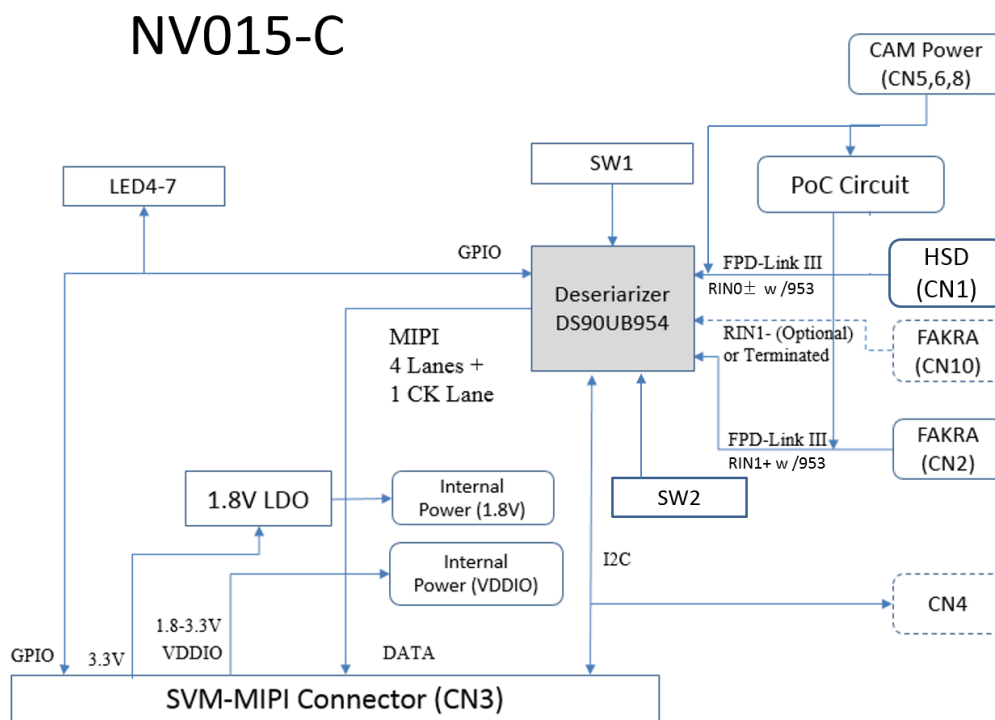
NV015-C

CAM Power
(CN5,6,8)

SW1

PoC Circuit

LED4-7

GPIO

Deserializer
DS90UB954

FPD-Link III
RIN0± w /953

HSD
(CN1)

MIPI
4 Lanes +
1 CK Lane

RIN1- (Optional)
or Terminated

FAKRA
(CN10)

FPD-Link III
RIN1+ w /953

FAKRA
(CN2)

1.8V LDO

Internal
Power (1.8V)

SW2

Internal
Power (VDDIO)

I2C

CN4

1.8-3.3V
VDDIO

GPIO

3.3V

DATA

SVM-MIPI Connector (CN3)